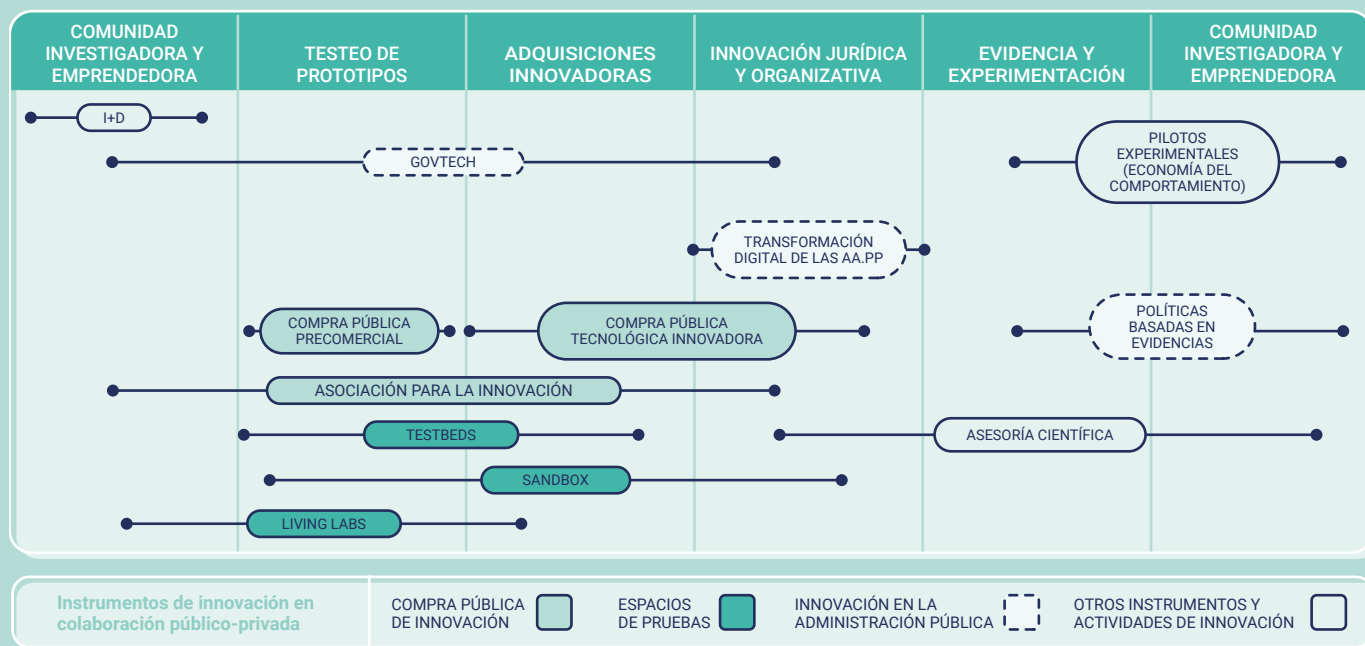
| COMUNIDAD INVESTIGADORA Y EMPRENDEDORA | TESTEO DE PROTOTIPOS | ADQUISICIONES INNOVADORAS | INNOVACIÓN JURÍDICA Y ORGANIZATIVA | EVIDENCIA Y EXPERIMENTACIÓN | COMUNIDAD INVESTIGADORA Y EMPRENDEDORA |
|---|---|---|---|---|---|

I+D

GOVTECH

PILOTOS EXPERIMENTALES (ECONOMÍA DEL COMPORTAMIENTO)

TRANSFORMACIÓN DIGITAL DE LAS AA.PP

COMPRA PÚBLICA PRECOMERCIAL

COMPRA PÚBLICA TECNOLÓGICA INNOVADORA

POLÍTICAS BASADAS EN EVIDENCIAS

ASOCIACIÓN PARA LA INNOVACIÓN

TESTBEDS

ASESORÍA CIENTÍFICA

SANDBOX

LIVING LABS

Instrumentos de innovación en colaboración público-privada

COMPRA PÚBLICA DE INNOVACIÓN

ESPACIOS DE PRUEBAS

INNOVACIÓN EN LA ADMINISTRACIÓN PÚBLICA

OTROS INSTRUMENTOS Y ACTIVIDADES DE INNOVACIÓN